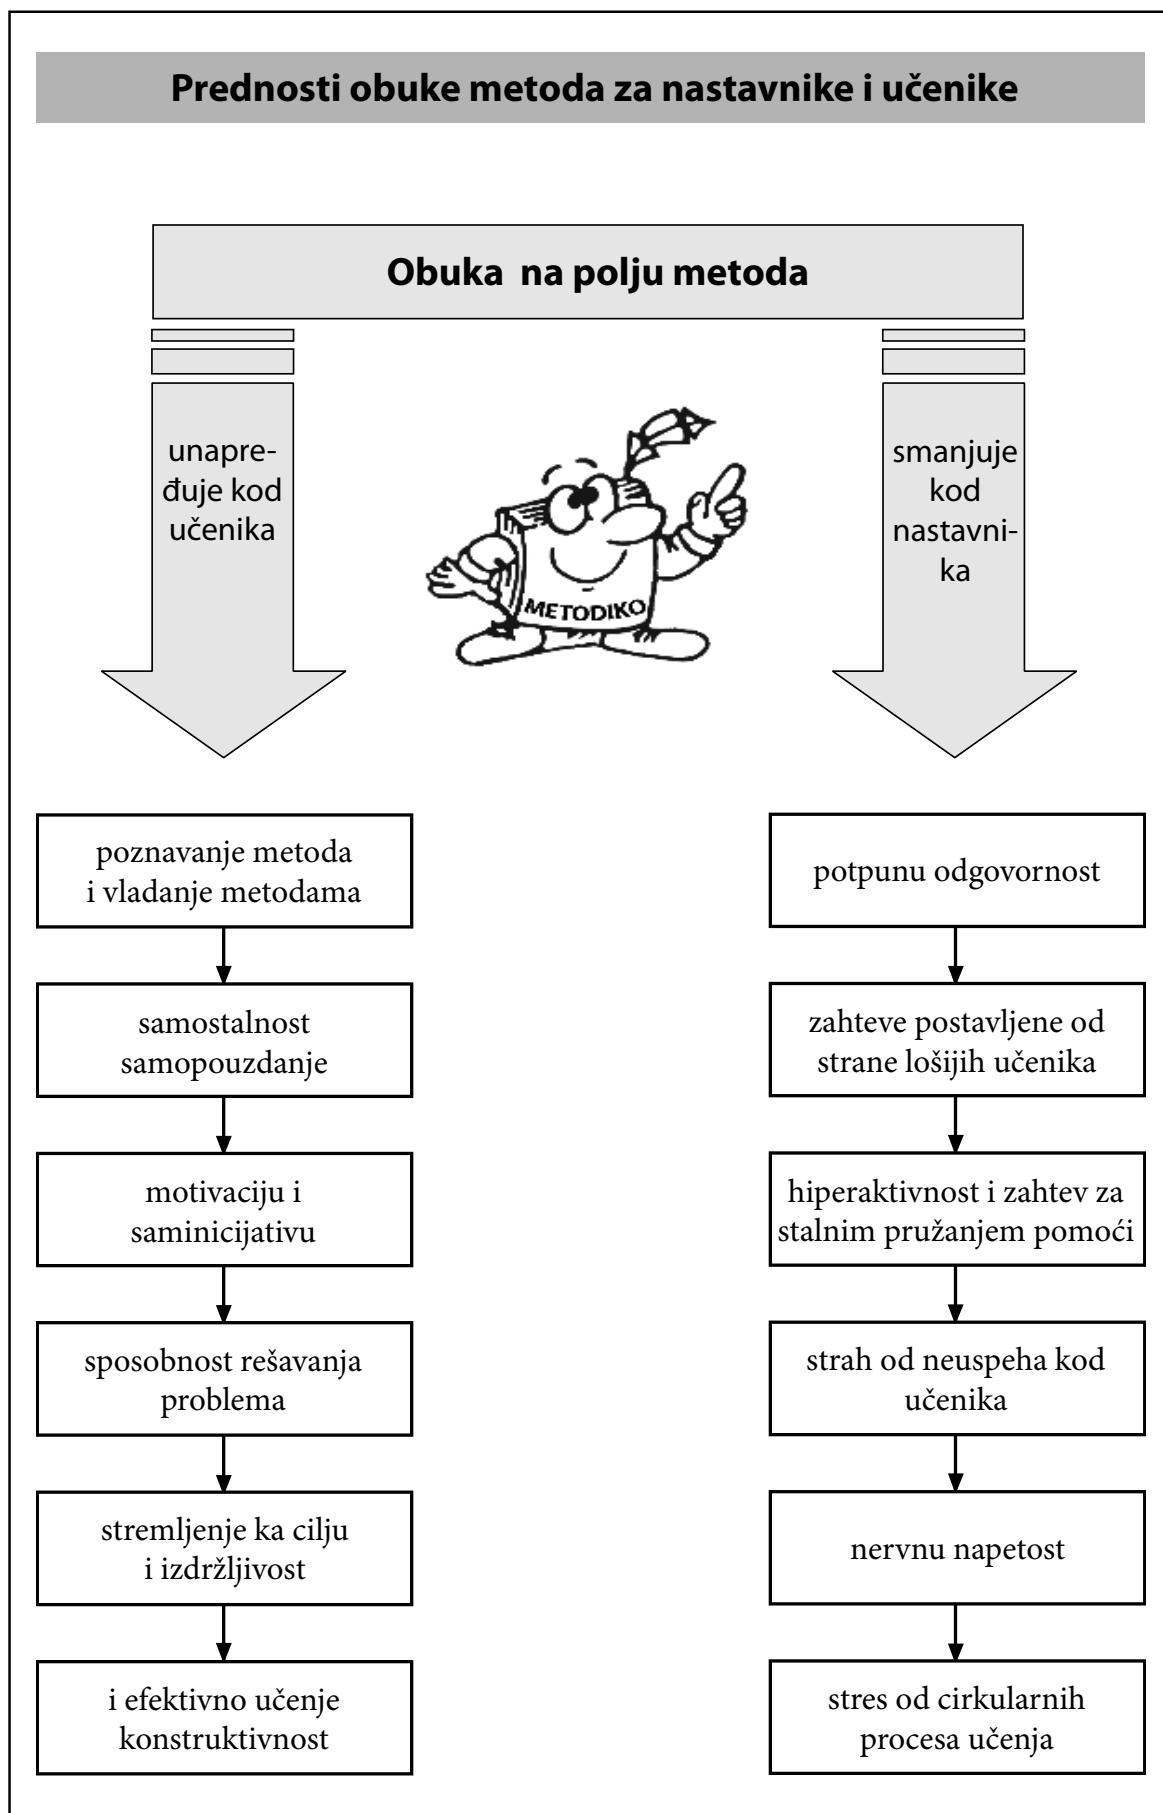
Prednosti obuke metoda za nastavnike i učenike

Obuka na polju metoda

unapređuje kod učenika

smanjuje kod nastavnika

METODIKO

poznavanje metoda i vladanje metodama

samostalnost samopouzdanje

motivaciju i saminicijativu

sposobnost rešavanja problema

stremljenje ka cilju i izdržljivost

i efektivno učenje konstruktivnost

potpunu odgovornost

zahteve postavljene od strane lošijih učenika

hiperaktivnost i zahtev za stalnim pružanjem pomoći

strah od neuspeha kod učenika

nervnu napetost

stres od cirkularnih procesa učenja